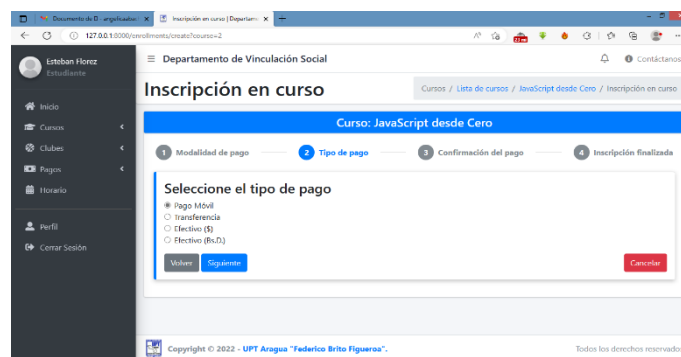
Documento de D - angelicadom ×
Inscripción en curso | Departam ×
+
127.0.0.1:8000/enrollments/create?course=2

Esteban Florez
Estudiante

Inicio
Cursos
Clubes
Pagos
Horario

Perfil
Cerrar Sesión

≡ Departamento de Vinculación Social
Contáctanos

Inscripción en curso
Cursos / Lista de cursos / JavaScript desde Cero / Inscripción en curso

Curso: JavaScript desde Cero

1 Modalidad de pago
2 Tipo de pago
3 Confirmación del pago
4 Inscripción finalizada

Seleccione el tipo de pago
Pago Móvil
Transferencia
Efectivo ($)
Efectivo (Bs.D.)

Volver
Siguiente
Cancelar

Copyright © 2022 - UPT Aragua "Federico Brito Figueroa".
Todos los derechos reservados